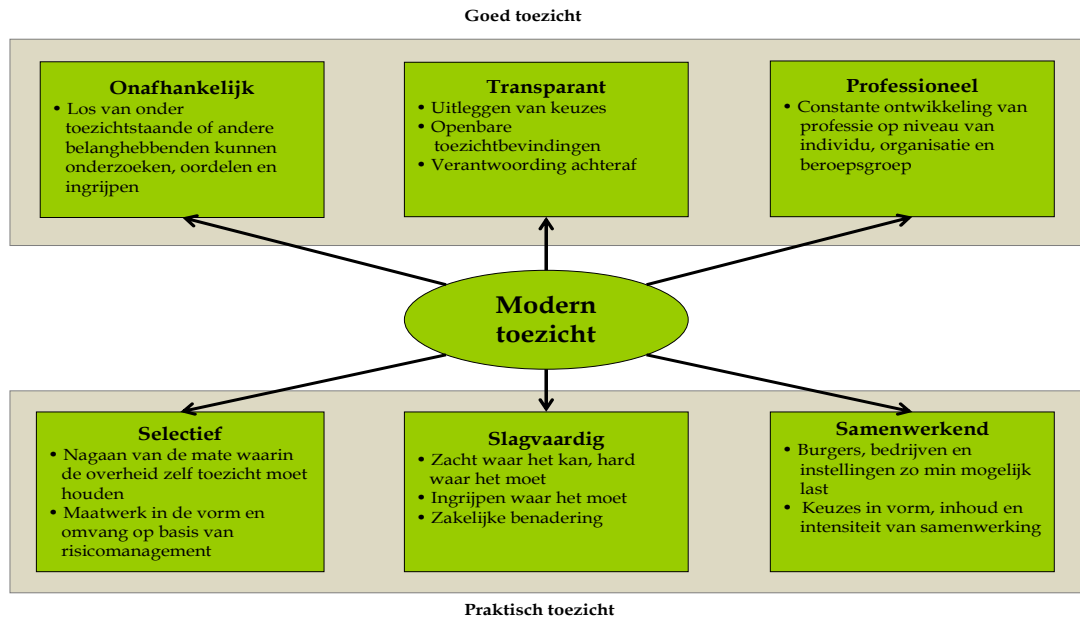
Goed toezicht

**Onafhankelijk**
• Los van onder toezichtstaande of andere belanghebbenden kunnen onderzoeken, oordelen en ingrijpen

**Transparant**
• Uitleggen van keuzes
• Openbare toezichtbevindingen
• Verantwoording achteraf

**Professioneel**
• Constante ontwikkeling van professie op niveau van individu, organisatie en beroepsgroep

**Modern toezicht**

**Selectief**
• Nagaan van de mate waarin de overheid zelf toezicht moet houden
• Maatwerk in de vorm en omvang op basis van risicomanagement

**Slagvaardig**
• Zacht waar het kan, hard waar het moet
• Ingrijpen waar het moet
• Zakelijke benadering

**Samenwerkend**
• Burgers, bedrijven en instellingen zo min mogelijk last
• Keuzes in vorm, inhoud en intensiteit van samenwerking

Praktisch toezicht